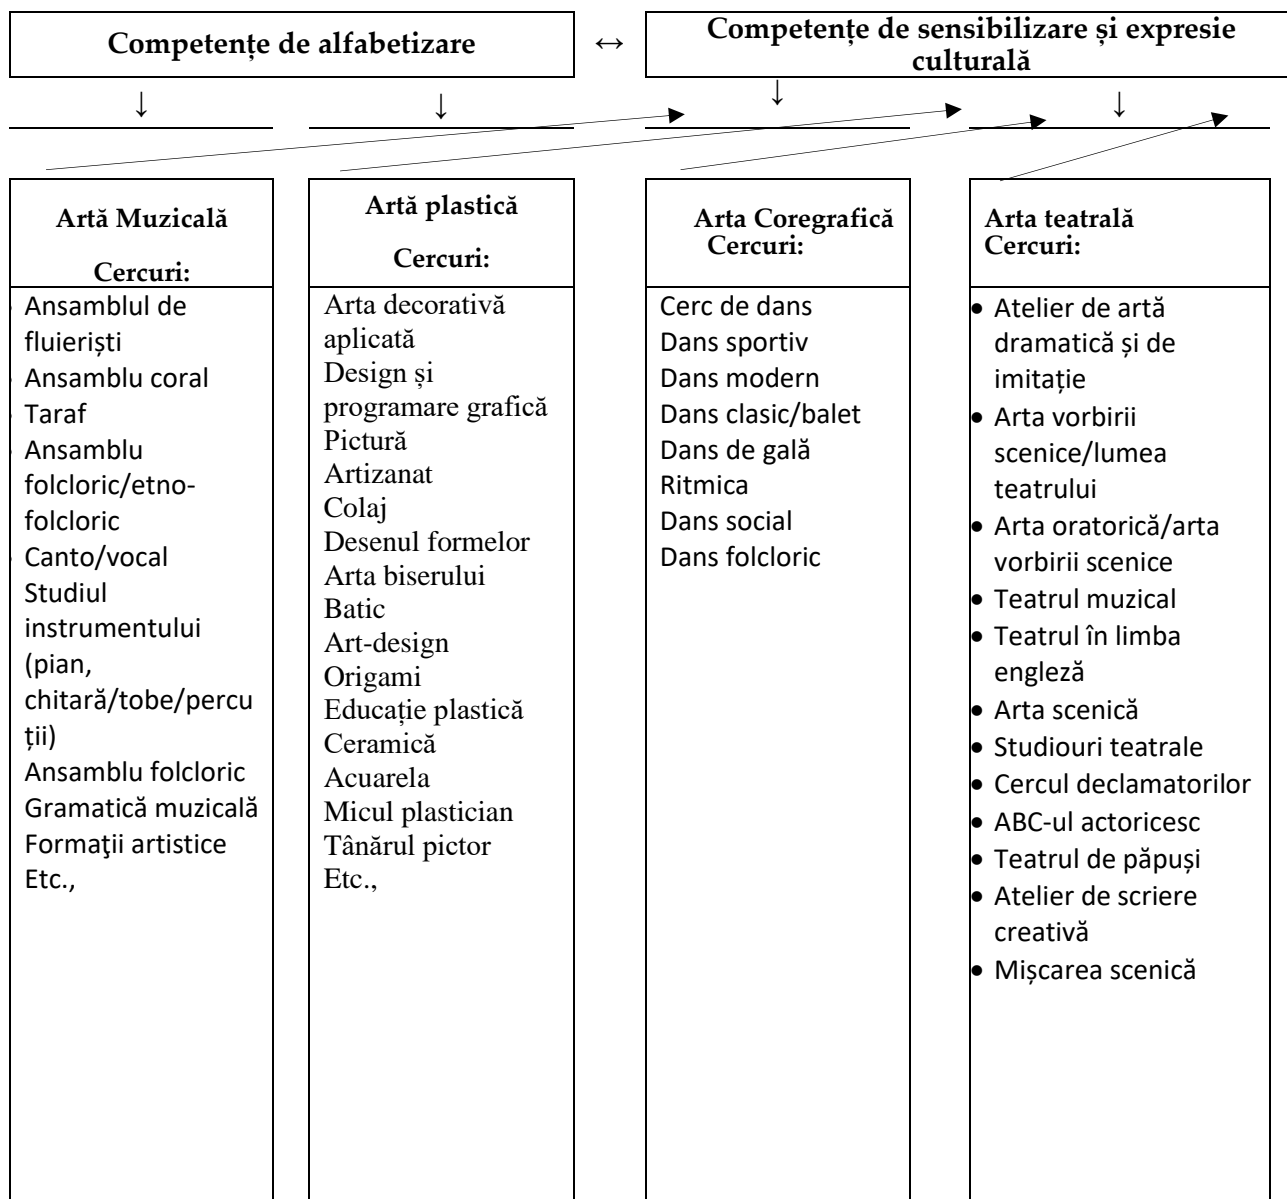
Competențe de alfabetizare ↔ Competențe de sensibilizare și expresie culturală

↓ ↓ ↓ ↓

| Artă Muzicală Cercuri: | Artă plastică Cercuri: | Arta Coregrafică Cercuri: | Arta teatrală Cercuri: |
|---|---|---|---|
| Ansamblul de fluieriști<br>Ansamblu coral<br>Taraf<br>Ansamblu folcloric/etno-folcloric<br>Canto/vocal<br>Studiul instrumentului (pian, chitară/tobe/percuții)<br>Ansamblu folcloric<br>Gramatică muzicală<br>Formaţii artistice<br>Etc., | Arta decorativă aplicată<br>Design și programare grafică<br>Pictură<br>Artizanat<br>Colaj<br>Desenul formelor<br>Arta biserului<br>Batic<br>Art-design<br>Origami<br>Educație plastică<br>Ceramică<br>Acuarela<br>Micul plastician<br>Tânărul pictor<br>Etc., | Cerc de dans<br>Dans sportiv<br>Dans modern<br>Dans clasic/balet<br>Dans de gală<br>Ritmica<br>Dans social<br>Dans folcloric | • Atelier de artă dramatică și de imitație<br>• Arta vorbirii scenice/lumea teatrului<br>• Arta oratorică/arta vorbirii scenice<br>• Teatrul muzical<br>• Teatrul în limba engleză<br>• Arta scenică<br>• Studiouri teatrale<br>• Cercul declamatorilor<br>• ABC-ul actoricesc<br>• Teatrul de păpuși<br>• Atelier de scriere creativă<br>• Mișcarea scenică |